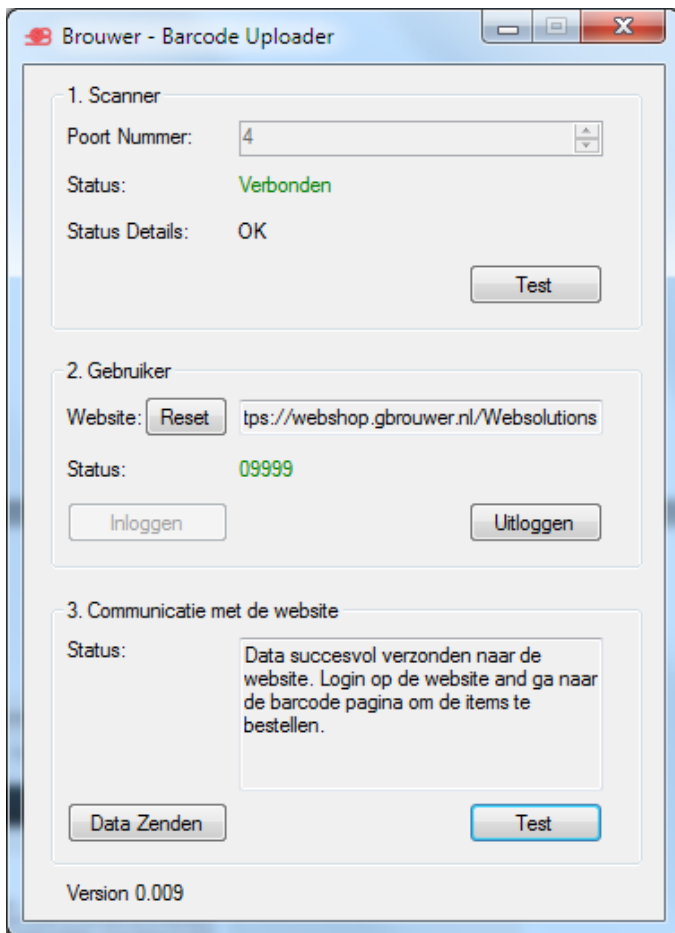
Brouwer - Barcode Uploader

1. Scanner
Poort Nummer: 4
Status: Verbonden
Status Details: OK
Test

2. Gebruiker
Website: Reset tps://webshop.gbrouwer.nl/Websolutions
Status: 09999
Inloggen
Uitloggen

3. Communicatie met de website
Status:
Data succesvol verzonden naar de website. Login op de website and ga naar de barcode pagina om de items te bestellen.
Data Zenden
Test

Version 0.009